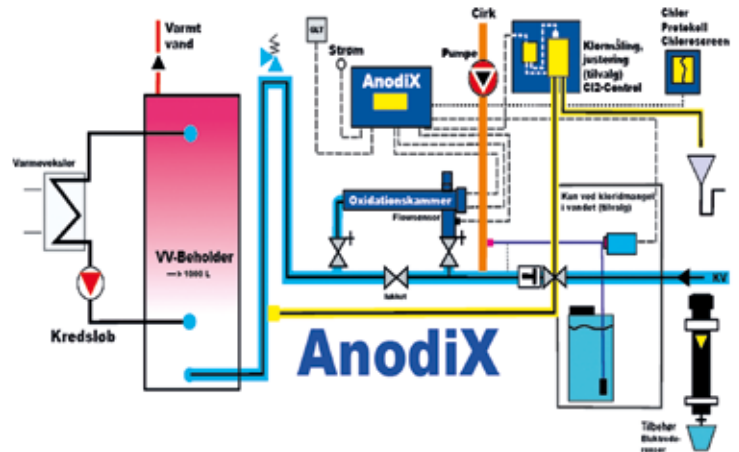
Varmt vand

Cirk

Strøm

AnodiX

Pumpe

Klormåling, justering (tilvalg) Cl2-Control

Chlor Protokoll Chloresensor

Varmeveksler

Oxidationskammer

Flowsensor

Kan ved kloridmangel i vandet (tilvalg)

VV-Beholder
→ 1000 L

lukket

KV

Kredsløb

AnodiX

Tilbehør Elektrode-rensner